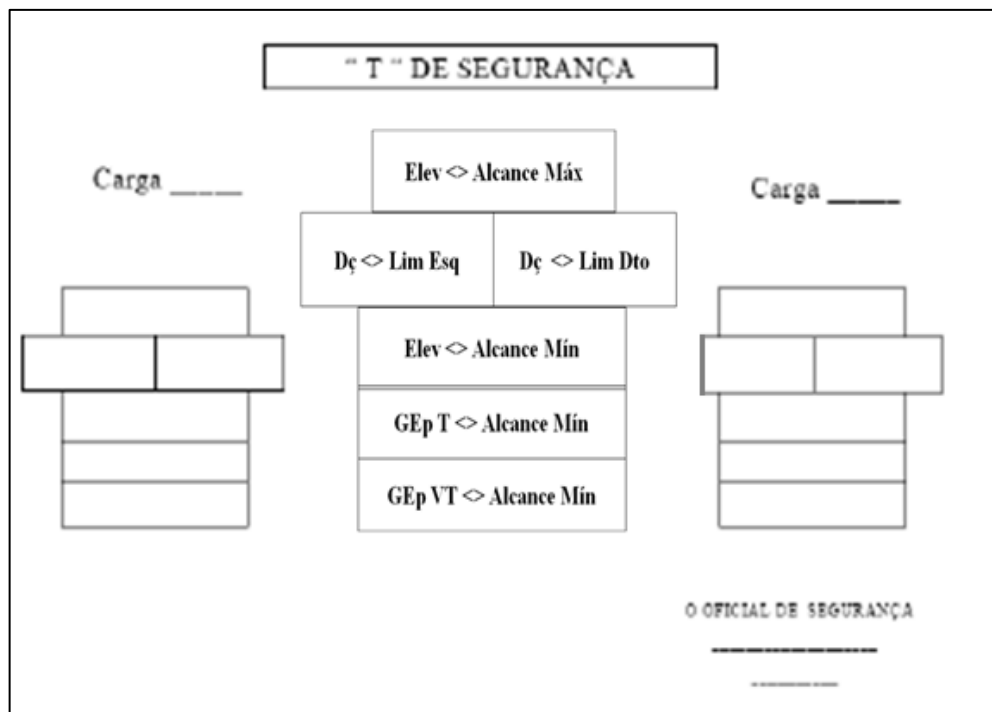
" T " DE SEGURANÇA

Carga _____

Elev <> Alcance Máx

Carga _____

| Dç <> Lim Esq | Dç <> Lim Dto |
|---|---|

Elev <> Alcance Mín

GEp T <> Alcance Mín

GEp VT <> Alcance Mín

O OFICIAL DE SEGURANÇA

____________

_______